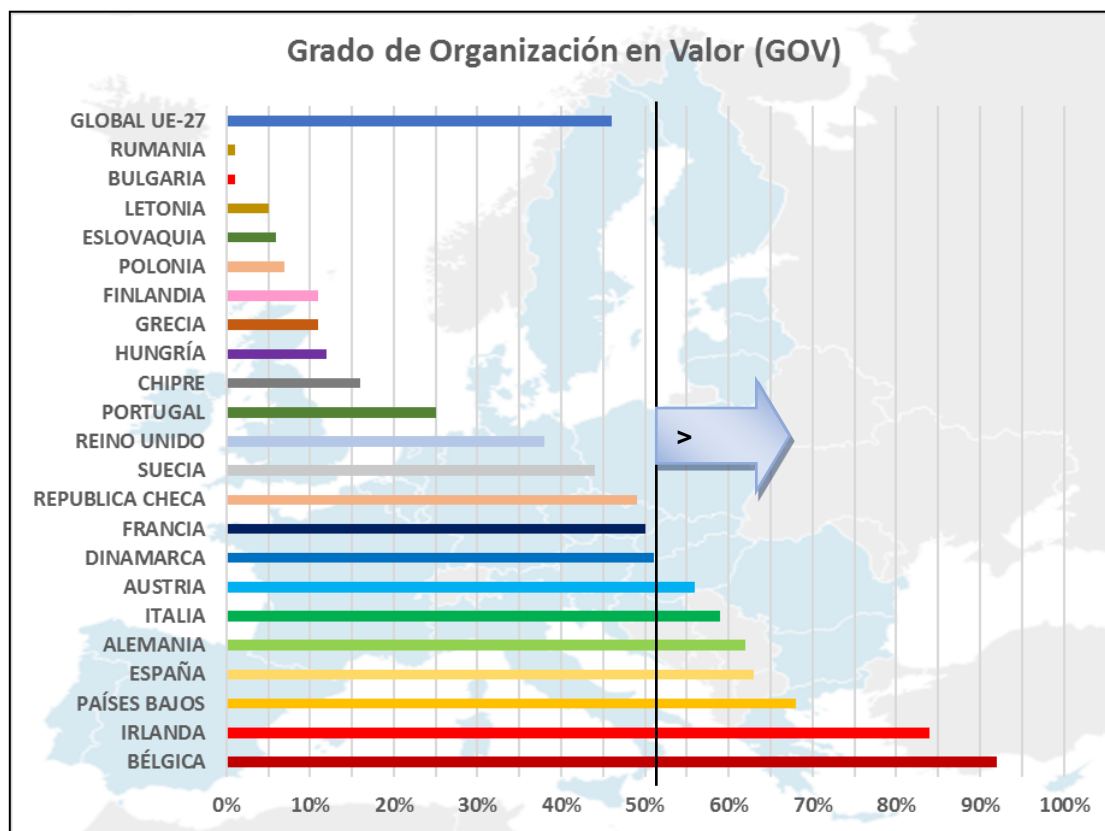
Grado de Organización en Valor (GOV)

GLOBAL UE-27
RUMANIA
BULGARIA
LETONIA
ESLOVAQUIA
POLONIA
FINLANDIA
GRECIA
HUNGRÍA
CHIPRE
PORTUGAL
REINO UNIDO
SUECIA
REPUBLICA CHECA
FRANCIA
DINAMARCA
AUSTRIA
ITALIA
ALEMANIA
ESPAÑA
PAÍSES BAJOS
IRLANDA
BÉLGICA

>

0% 10% 20% 30% 40% 50% 60% 70% 80% 90% 100%